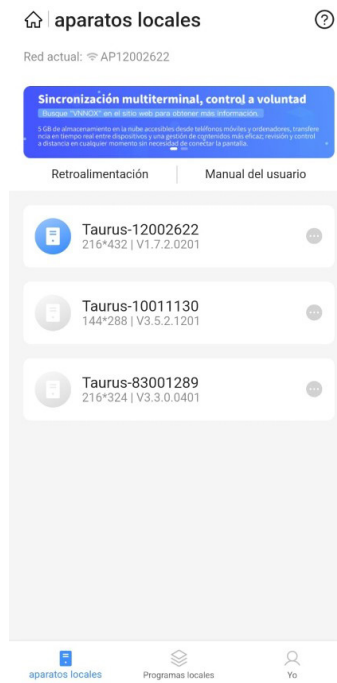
aparatos locales

Red actual: AP12002622

Sincronización multiterminal, control a voluntad

Busque "VNNOX" en el sitio web para obtener más información.

5 GB de almacenamiento en la nube accesibles desde teléfonos móviles y ordenadores, transferencia en tiempo real entre dispositivos y una gestión de contenidos más eficaz; revisión y control a distancia en cualquier momento sin necesidad de conectar la pantalla.

Retroalimentación | Manual del usuario

Taurus-12002622
216*432 | V1.7.2.0201

Taurus-10011130
144*288 | V3.5.2.1201

Taurus-83001289
216*324 | V3.3.0.0401

aparatos locales | Programas locales | Yo